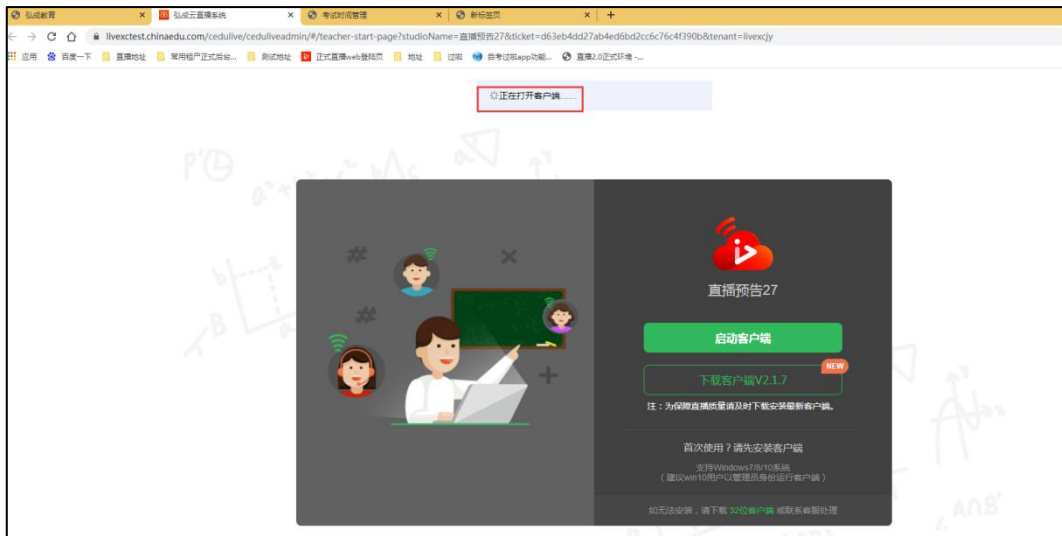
弘成教育 ×
弘成云直播系统 ×
考试时间管理 ×
新标签页 ×
+

livexctest.chinaedu.com/cedulive/ceduliveadmin/#/teacher-start-page?studioName=直播预告27&ticket=d63eb4dd27ab4ed6bd2cc6c76c4f390b&tenant=livexcjy

应用 百度一下 直播地址 常用租户正式后台... 测试地址 正式直播web登陆页 地址 过渡 自考过程app功能... 直播2.0正式环境 -...

正在打开客户端......

直播预告27

启动客户端

NEW
下载客户端V2.1.7

注：为保障直播质量请及时下载安装最新客户端。

首次使用？请先安装客户端

支持Windows7/8/10系统
（建议win10用户以管理员身份运行客户端）

如无法安装，请下载 32位客户端 或联系客服处理